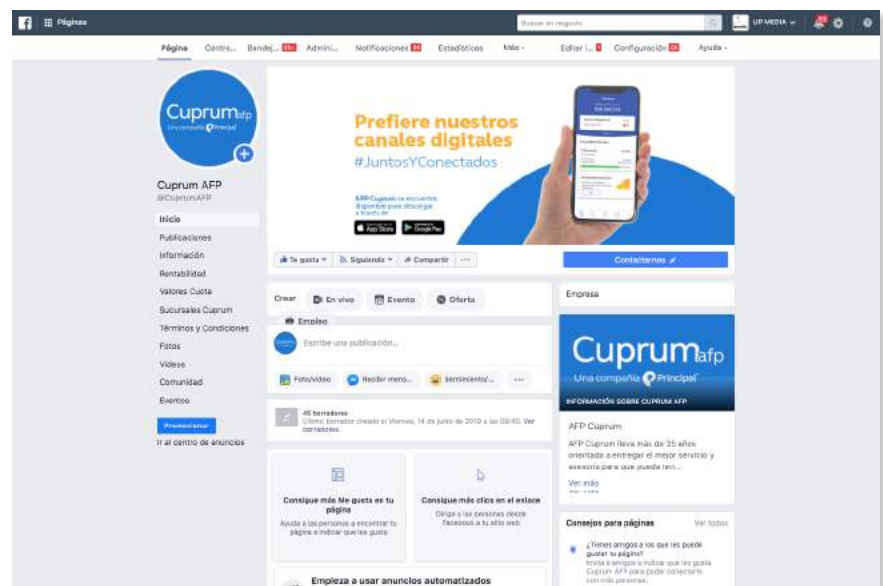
Páginas

Buscar en negocio

UP MEDIA

Página Centro... Bandej... Admini... Notificaciones Estadísticas Más Editar i... Configuración Ayuda

Cuprum afp
Una compañía Principal

Cuprum AFP
@CuprumAFP

Inicio
Publicaciones
Información
Rentabilidad
Valores Cuota
Sucursales Cuprum
Términos y Condiciones
Fotos
Videos
Comunidad
Eventos

Promocionar
Ir al centro de anuncios

Prefiere nuestros canales digitales
#JuntosYConectados

AFP Cuprum se encuentra disponible para descargar a través de:
App Store Google Play

Te gusta Siguiendo Compartir ···

Contactarnos

Crear En vivo Evento Oferta Empleo

Escribe una publicación...

Foto/video Recibir mens... Sentimiento/... ···

45 borradores
Último borrador creado el Viernes, 14 de junio de 2019 a las 09:40. Ver borradores.

Consigue más Me gusta en tu página
Ayuda a las personas a encontrar tu página e indicar que les gusta

Consigue más clics en el enlace
Dirige a las personas desde Facebook a tu sitio web

Empieza a usar anuncios automatizados

Empresa

Cuprum afp
Una compañía Principal
INFORMACIÓN SOBRE CUPRUM AFP

AFP Cuprum
AFP Cuprum lleva más de 35 años orientada a entregar el mejor servicio y asesoría para que pueda ten...

Ver más

Consejos para páginas Ver todos

¿Tienes amigos a los que les puede gustar tu página?
Invita a amigos a indicar que les gusta Cuprum AFP para poder conectarte con más personas.